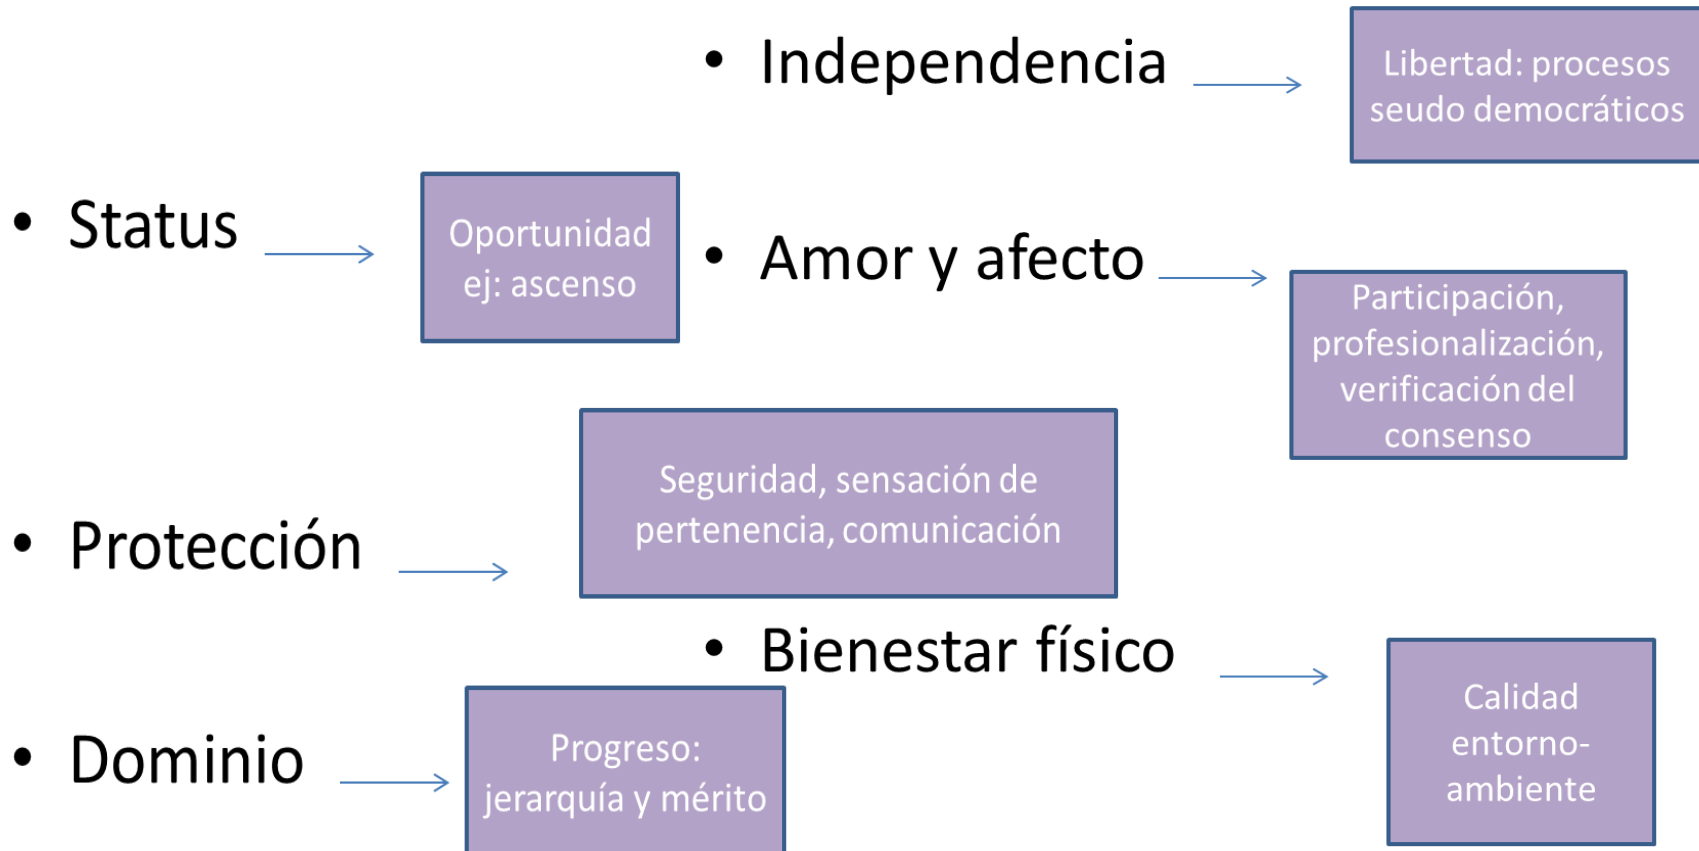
• Independencia

Libertad: procesos seudo democráticos

• Status

Oportunidad ej: ascenso

• Amor y afecto

Participación, profesionalización, verificación del consenso

Seguridad, sensación de pertenencia, comunicación

• Protección

• Bienestar físico

Calidad entorno-ambiente

• Dominio

Progreso: jerarquía y mérito